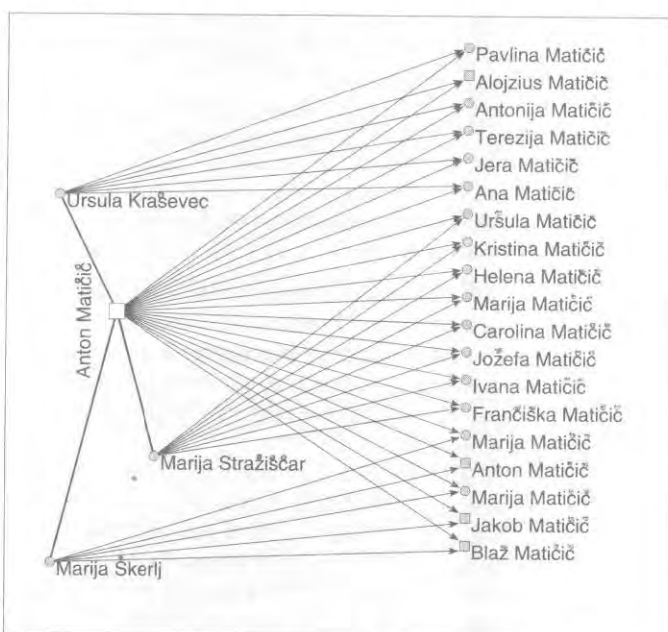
Pavlina Matičič
Alojzius Matičič
Antonija Matičič
Terezija Matičič
Jera Matičič
Ana Matičič
Uršula Matičič
Kristina Matičič
Helena Matičič
Marija Matičič
Carolina Matičič
Jožefa Matičič
Ivana Matičič
Frančiška Matičič
Marija Matičič
Anton Matičič
Marija Matičič
Jakob Matičič
Blaž Matičič

Ursula Kraševec
Anton Matičič
Marija Stražiščar
Marija Škerlj